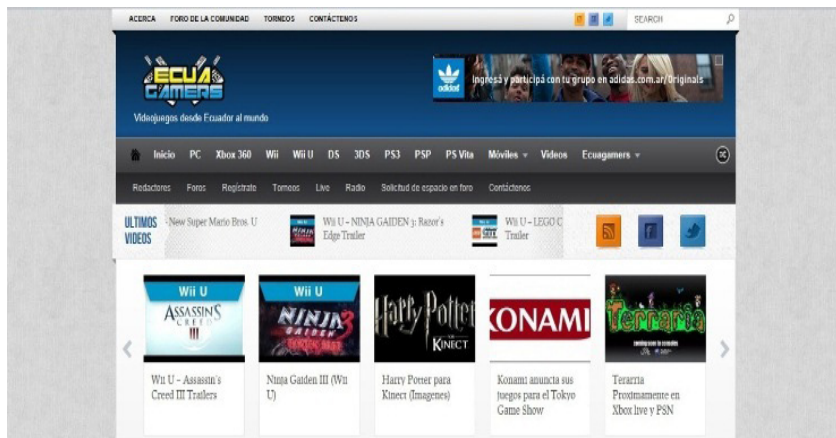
ACERCA FORO DE LA COMUNIDAD TORNEOS CONTÁCTENOS SEARCH

ECUA GAMERS
Videojuegos desde Ecuador al mundo

adidas Ingresá y participá con tu grupo en adidas.com.ar/Originals

Inicio PC Xbox 360 Wii Wii U DS 3DS PS3 PSP PS Vita Móviles Videos Ecuagamers

Redactores Foros Regístrate Torneos Live Radio Solicitud de espacio en foro Contáctenos

ULTIMOS VIDEOS
New Super Mario Bros. U
Wii U – NINJA GAIDEN 3: Razor's Edge Trailer
Wii U – LEGO C Trailer

Wii U
ASSASSIN'S CREED III
Wii U – Assassin's Creed III Trailers

Wii U
NINJA GAIDEN 3
Ninja Gaiden III (Wii U)

Harry Potter KINECT
Harry Potter para Kinect (Imagenes)

KONAMI
Konami anuncia sus juegos para el Tokyo Game Show

Terraria
Terarria Proximamente en Xbox live y PSN